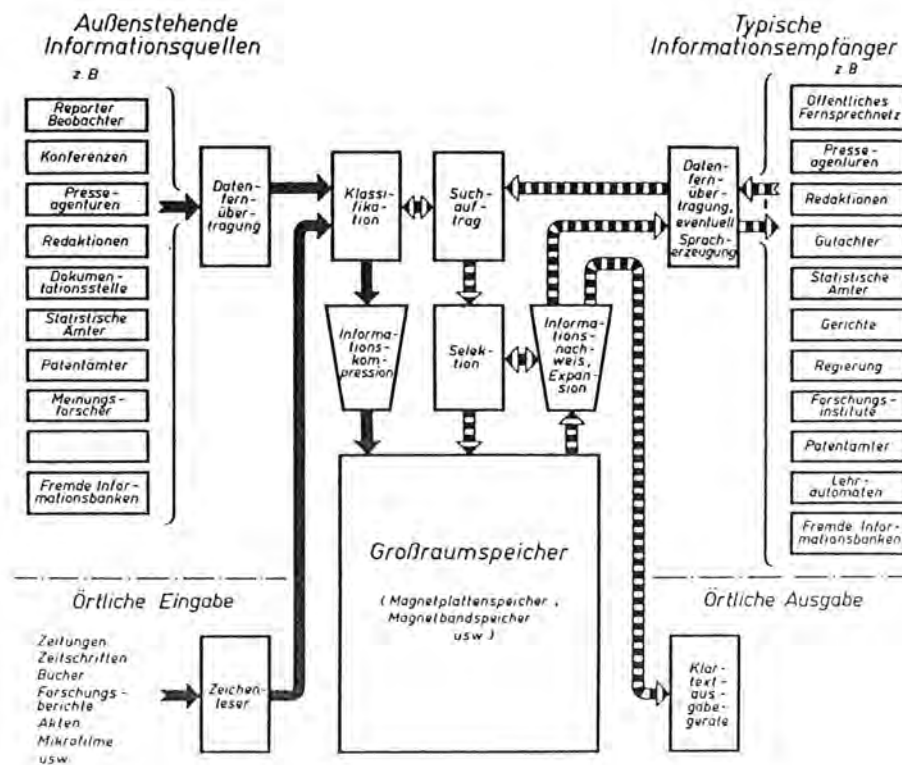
Außenstehende Informationsquellen
z. B

Reporter Beobachter

Konferenzen

Presseagenturen

Redaktionen

Dokumentationsstelle

Statistische Ämter

Patentämter

Meinungsforscher

Fremde Informationsbanken

Datenfernübertragung

Klassifikation

Suchauftrag

Informationskompression

Selektion

Informationsnachweis, Expansion

Datenfernübertragung, eventuell Spracherzeugung

Typische Informationsempfänger
z. B

Öffentliches Fernsprechnetz

Presseagenturen

Redaktionen

Gutachter

Statistische Ämter

Gerichte

Regierung

Forschungsinstitute

Patentämter

Lehrautomaten

Fremde Informationsbanken

Großraumspeicher

( Magnetplattenspeicher , Magnetbandspeicher usw )

Örtliche Eingabe

Zeitungen
Zeitschriften
Bücher
Forschungsberichte
Akten
Mikrofilme
usw.

Zeichenleser

Örtliche Ausgabe

Klartextausgabegeräte